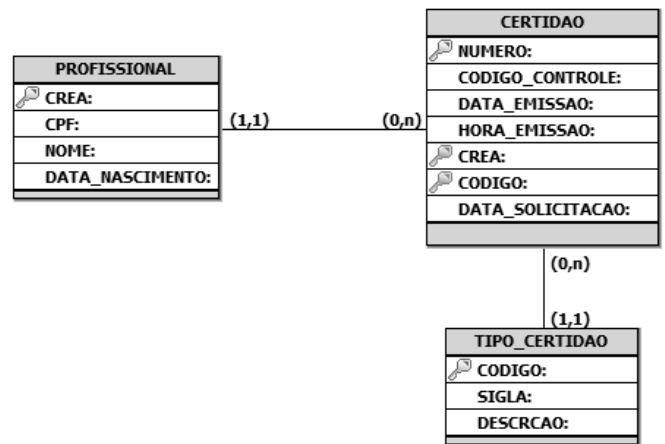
PROFISSIONAL

CREA:

CPF:

NOME:

DATA_NASCIMENTO:

(1,1)

(0,n)

CERTIDAO

NUMERO:

CODIGO_CONTROLE:

DATA_EMISSAO:

HORA_EMISSAO:

CREA:

CODIGO:

DATA_SOLICITACAO:

(0,n)

(1,1)

TIPO_CERTIDAO

CODIGO:

SIGLA:

DESCRCAO: